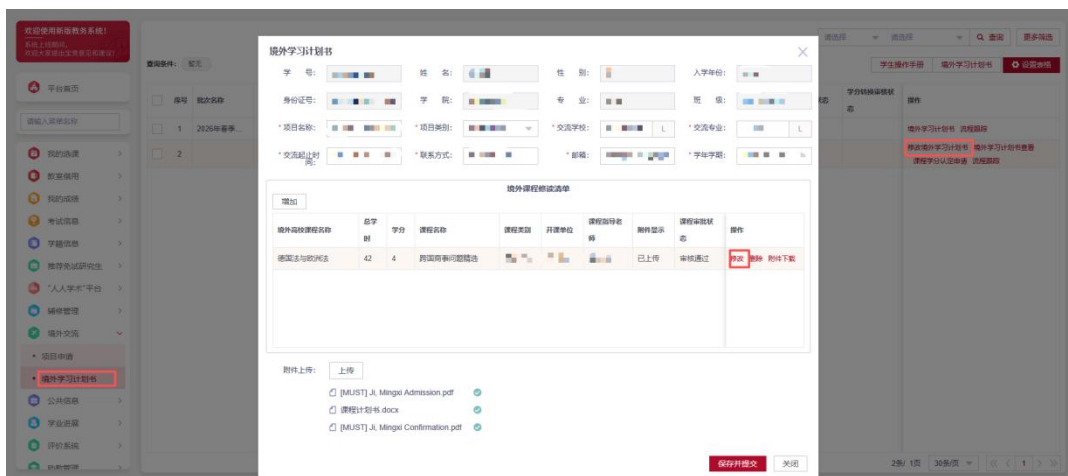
欢迎使用新版教务系统!
系统上线期间,
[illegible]

平台首页

查询条件: 暂无

| | 序号 | 批次名称 |
|---|---|---|
| | 1 | 2026年春季... |
| | 2 | |

我的选课
教室借用
我的成绩
考试信息
学籍信息
推荐免试研究生
"人人学术"平台
辅修管理
境外交流
• 项目申请
• 境外学习计划书
公共信息
学业进展
评价系统

请选择 请选择 查询 更多筛选
学生操作手册 境外学习计划书 设置表格
学分转换审核状态 操作
境外学习计划书 流程跟踪
修改境外学习计划书 境外学习计划书查看
课程学分认定申请 流程跟踪

境外学习计划书

学号: 姓名: 性别: 入学年份:
身份证号: 学院: 专业: 班级:
* 项目名称: * 项目类别: * 交流学校: * 交流专业:
* 交流起止时间: * 联系方式: * 邮箱: * 学年学期:

境外课程修读清单

增加

| 境外高校课程名称 | 总学时 | 学分 | 课程名称 | 课程类别 | 开课单位 | 课程指导老师 | 附件显示 | 课程审批状态 | 操作 |
|---|---|---|---|---|---|---|---|---|---|
| 德国法与欧洲法 | 42 | 4 | 跨国商事问题精选 | | | | 已上传 | 审核通过 | 修改 删除 附件下载 |

附件上传: 上传
[MUST] Ji, Mingxi Admission.pdf
课程计划书.docx
[MUST] Ji, Mingxi Confirmation.pdf

保存并提交 关闭

2条/1页 30条/页